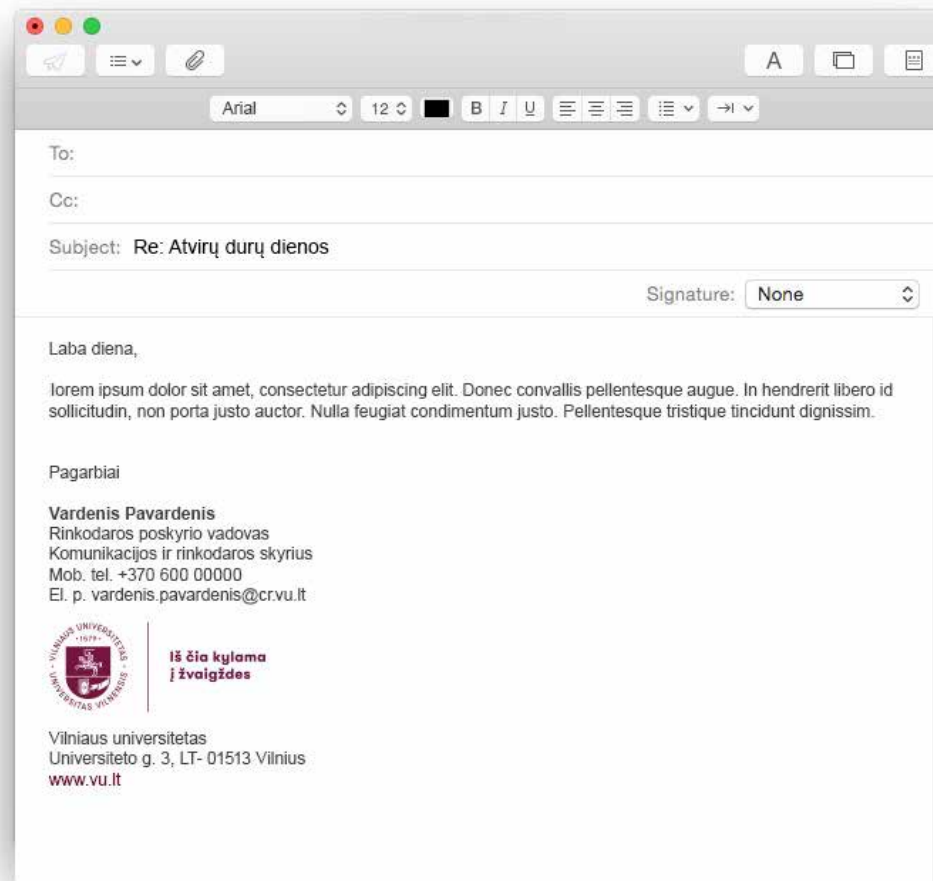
A

Arial 12 B I U

To:

Cc:

Subject: Re: Atvirų durų dienos

Signature: None

Laba diena,

lorem ipsum dolor sit amet, consectetur adipiscing elit. Donec convallis pellentesque augue. In hendrerit libero id sollicitudin, non porta justo auctor. Nulla feugiat condimentum justo. Pellentesque tristique tincidunt dignissim.

Pagarbiai

**Vardenis Pavardenis**
Rinkodaros poskyrio vadovas
Komunikacijos ir rinkodaros skyrius
Mob. tel. +370 600 00000
El. p. vardenis.pavardenis@cr.vu.lt

VILNIAUS UNIVERSITETAS 1579 UNIVERSITAS VILNENSIS

Iš čia kylama į žvaigždes

Vilniaus universitetas
Universiteto g. 3, LT- 01513 Vilnius
www.vu.lt